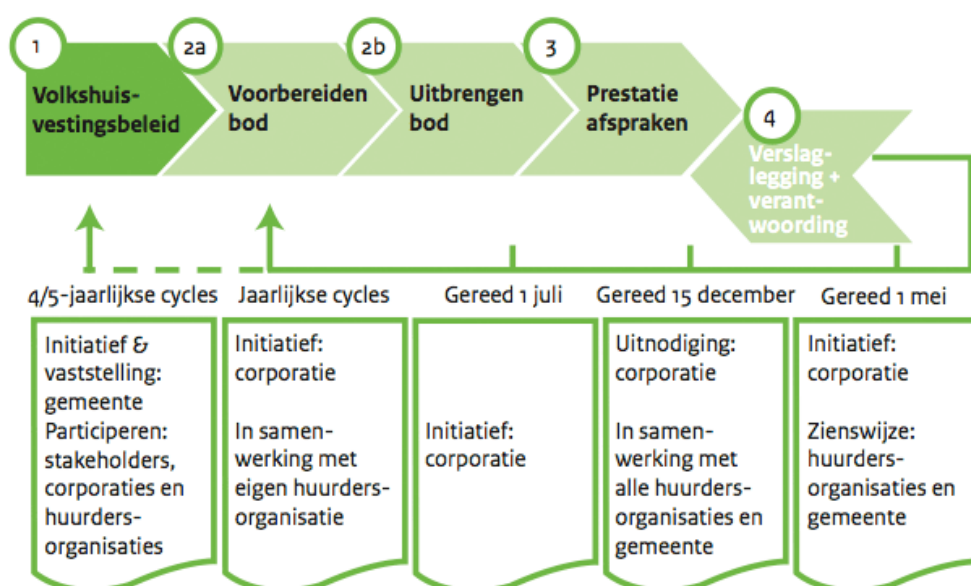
1
Volkshuisvestingsbeleid

2a
Voorbereiden bod

2b
Uitbrengen bod

3
Prestatie afspraken

4
Verslaglegging + verantwoording

4/5-jaarlijkse cycles

Jaarlijkse cycles

Gereed 1 juli

Gereed 15 december

Gereed 1 mei

Initiatief & vaststelling: gemeente
Participeren: stakeholders, corporaties en huurdersorganisaties

Initiatief: corporatie

In samenwerking met eigen huurdersorganisatie

Initiatief: corporatie

Uitnodiging: corporatie

In samenwerking met alle huurdersorganisaties en gemeente

Initiatief: corporatie

Zienswijze: huurdersorganisaties en gemeente